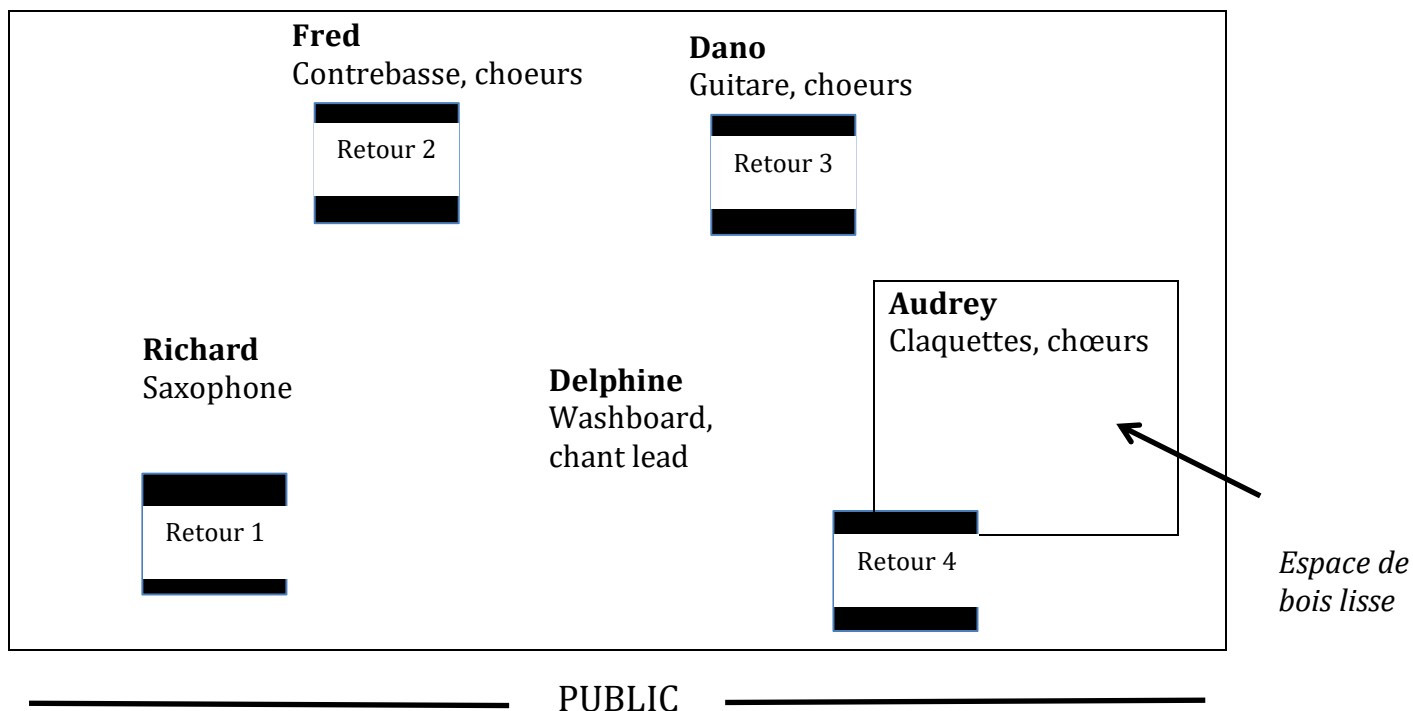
**Fred**
Contrebasse, choeurs

Retour 2

**Dano**
Guitare, choeurs

Retour 3

**Richard**
Saxophone

**Delphine**
Washboard, chant lead

**Audrey**
Claquettes, chœurs

Retour 1

Retour 4

*Espace de bois lisse*

PUBLIC